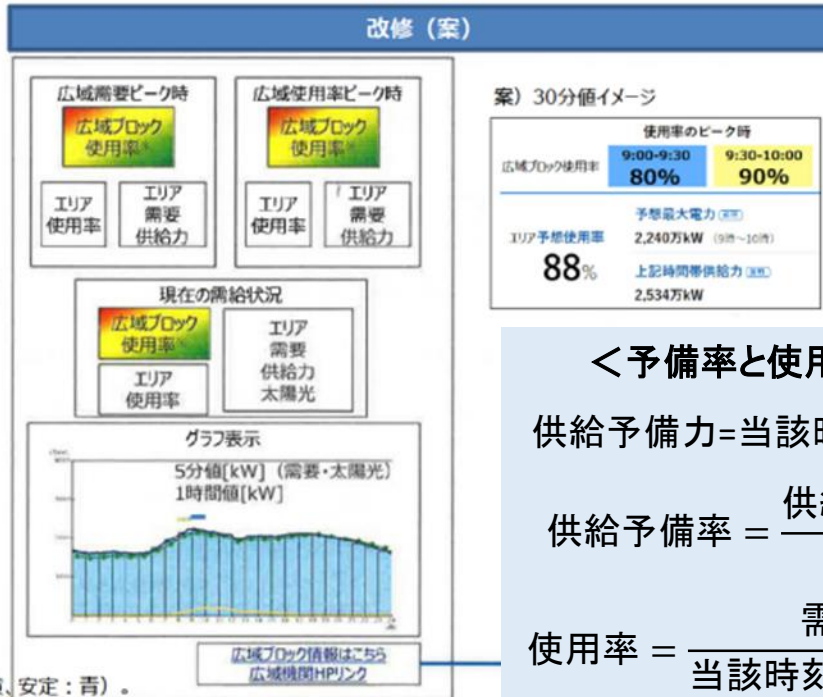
改修（案）

広域需要ピーク時
広域ブロック使用率

エリア使用率
エリア需要供給力

広域使用率ピーク時
広域ブロック使用率

エリア使用率
エリア需要供給力

現在の需給状況
広域ブロック使用率
エリア使用率
エリア需要供給力太陽光

グラフ表示
5分値[kW]（需要・太陽光）
1時間値[kW]

広域ブロック情報はこちら
広域機関HPリンク

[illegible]、安定：青）。

案）30分値イメージ

| | 使用率のピーク時 | |
|---|---|---|
| 広域ブロック使用率 | 9:00-9:30 80% | 9:30-10:00 90% |
| エリア予想使用率 88% | 予想最大電力 2,240万kW（9時～10時） 上記時間帯供給力 2,534万kW | |

＜予備率と使用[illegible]

供給予備力=当該時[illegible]

供給予備率 = $\frac{供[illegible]}{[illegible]}$

使用率 = $\frac{需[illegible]}{当該時刻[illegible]}$